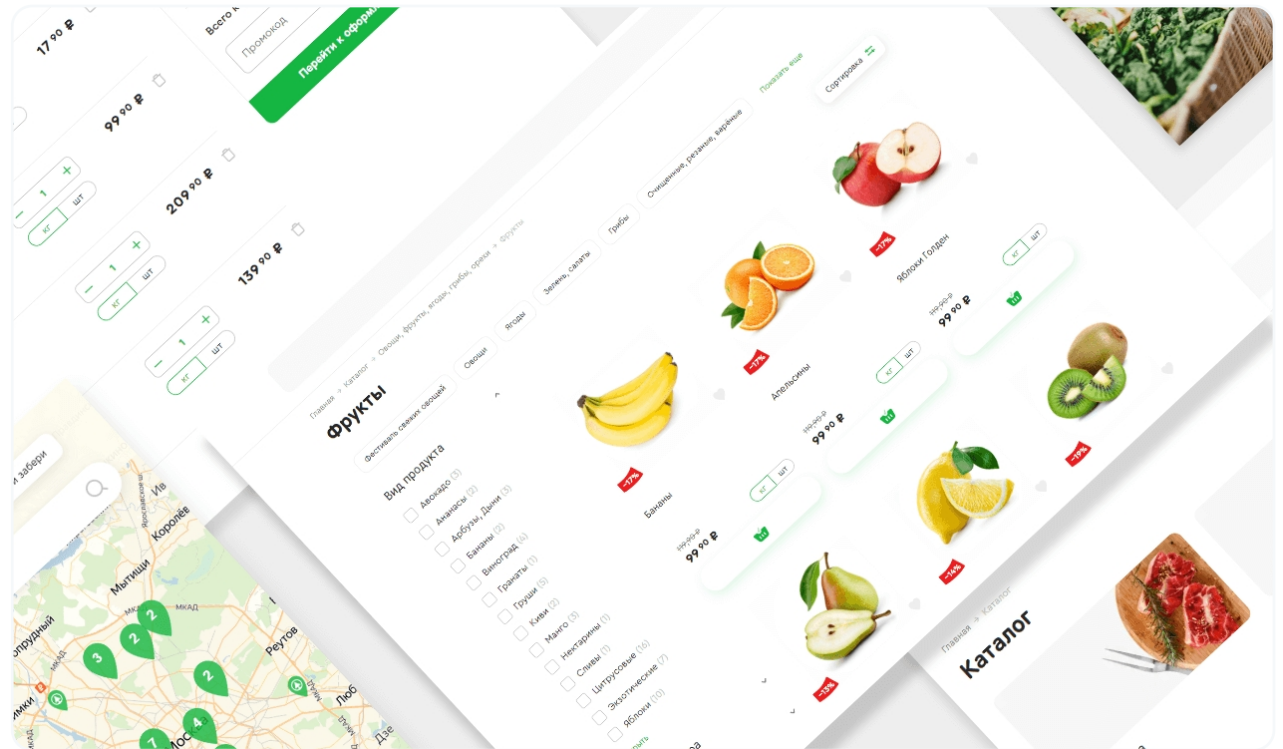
17 90 ₽

Всего к

Промокод

Перейти к оформ

99 90 ₽

1

кг

шт

209 90 ₽

1

кг

шт

139 90 ₽

1

кг

шт

Главная > Каталог > Овощи, фрукты, ягоды, грибы, орехи > Фрукты

Фрукты

Фестиваль свежих овощей

Овощи

Ягоды

Зелень, салаты

Грибы

Очищенные, резаные, варёные

Показать ещё

Сортировка

Вид продукта

Авокадо (3)

Ананасы (2)

Арбузы, Дыни (3)

Бананы (2)

Виноград (4)

Гранаты (1)

Груши (5)

Киви (2)

Манго (3)

Нектарины (1)

Сливы (1)

Цитрусовые (16)

Экзотические (7)

Яблоки (10)

-17%

Бананы

119,90 ₽

99 90 ₽

кг

шт

-17%

Апельсины

119,90 ₽

99 90 ₽

кг

шт

-17%

Яблоки Голден

119,90 ₽

99 90 ₽

кг

шт

-19%

-14%

-13%

Главная > Каталог

Каталог

и забери

Мытищи

Королёв

МКАД

Реутов

Люб

Дзе

прудный

имки

Мос

3

2

2

2

4

7